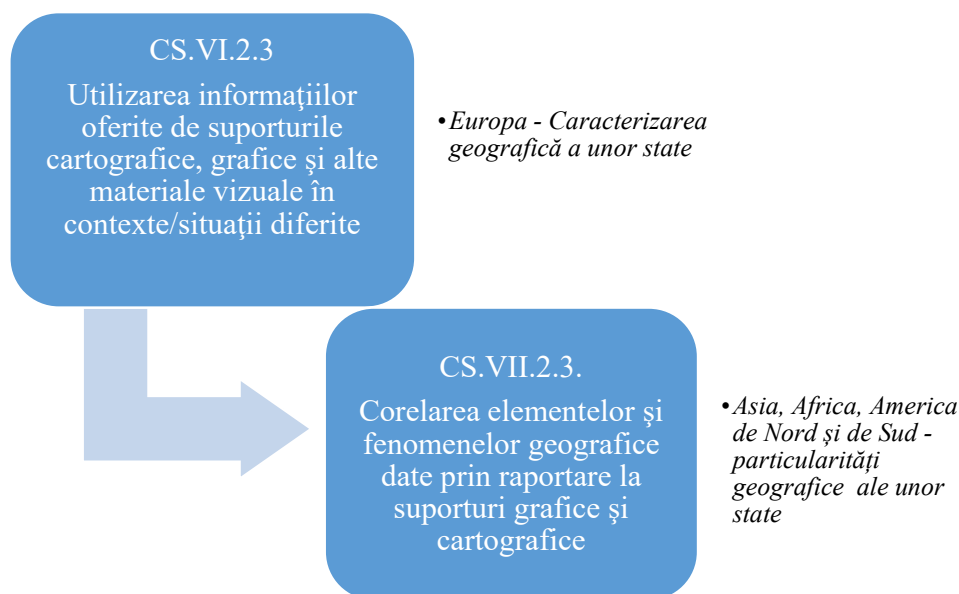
CS.VI.2.3

Utilizarea informaţiilor oferite de suporturile cartografice, grafice şi alte materiale vizuale în contexte/situaţii diferite

•Europa - Caracterizarea geografică a unor state

CS.VII.2.3.

Corelarea elementelor şi fenomenelor geografice date prin raportare la suporturi grafice şi cartografice

•Asia, Africa, America de Nord și de Sud - particularități geografice ale unor state